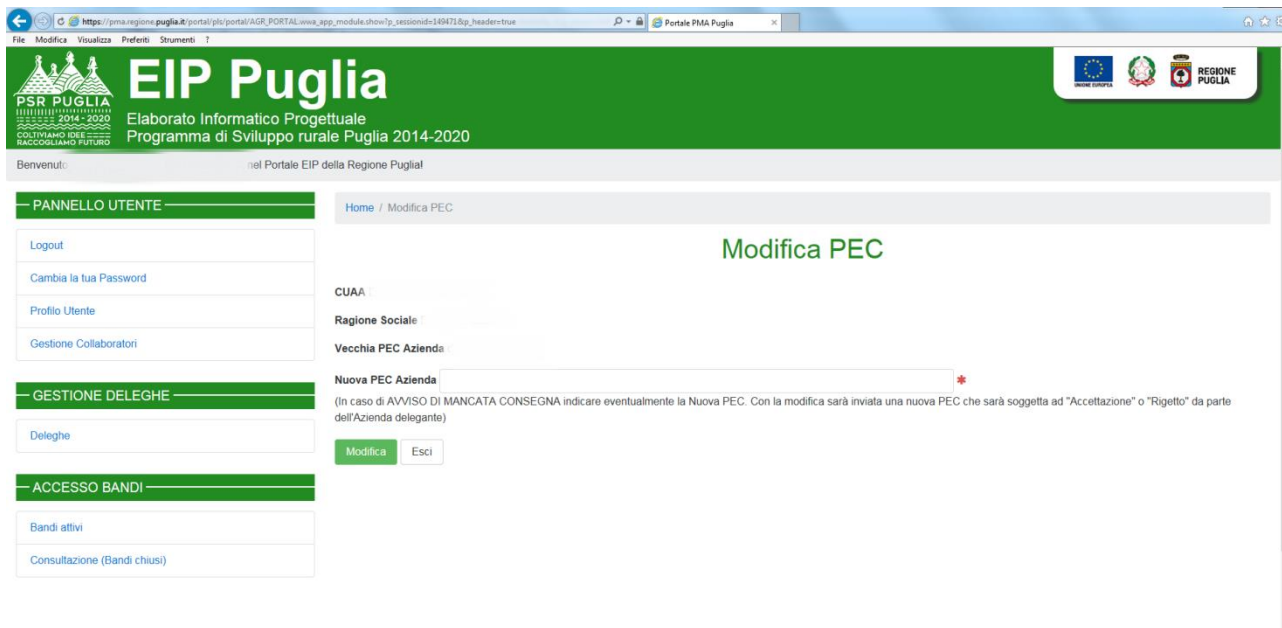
https://pma.regione.puglia.it/portal/pls/portal/AGR_PORTAL.wwa_app_module.show?p_sessionid=149471&p_header=true
Portale PMA Puglia
File Modifica Visualizza Preferiti Strumenti ?

PSR PUGLIA 2014 - 2020
COLTIVIAMO IDEE RACCOGLIAMO FUTURO

EIP Puglia
Elaborato Informatico Progettuale
Programma di Sviluppo rurale Puglia 2014-2020

UNIONE EUROPEA
REGIONE PUGLIA

Benvenuto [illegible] nel Portale EIP della Regione Puglia!

PANNELLO UTENTE
Logout
Cambia la tua Password
Profilo Utente
Gestione Collaboratori

GESTIONE DELEGHE
Deleghe

ACCESSO BANDI
Bandi attivi
Consultazione (Bandi chiusi)

Home / Modifica PEC

Modifica PEC

CUAA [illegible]
Ragione Sociale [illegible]
Vecchia PEC Azienda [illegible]
Nuova PEC Azienda *
(In caso di AVVISO DI MANCATA CONSEGNA indicare eventualmente la Nuova PEC. Con la modifica sarà inviata una nuova PEC che sarà soggetta ad "Accettazione" o "Rigetto" da parte dell'Azienda delegante)

Modifica
Esci